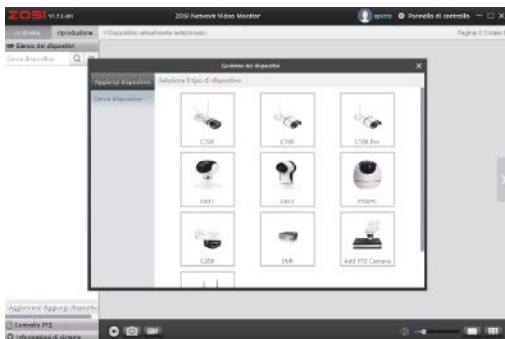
ZOSI V1.3.4R
ZOSI Network Video Monitor
aiuto
Pannello di controllo
In diretta
riproduzione
Dispositivo attualmente selezionato:
Pagina 0 /totale 0
Elenco dei dispositivi
Cerca dispositivo
Gestione dei dispositivi
Aggiungi dispositivo
Seleziona il tipo di dispositivo
Cerca dispositivo
C10X
C19X
C108 Pro
C611
C612
P300PC
C209
DVR
Add PTZ Camera
Aggiornare Aggiungi dispositivo
Controllo PTZ
Informazioni di sistema